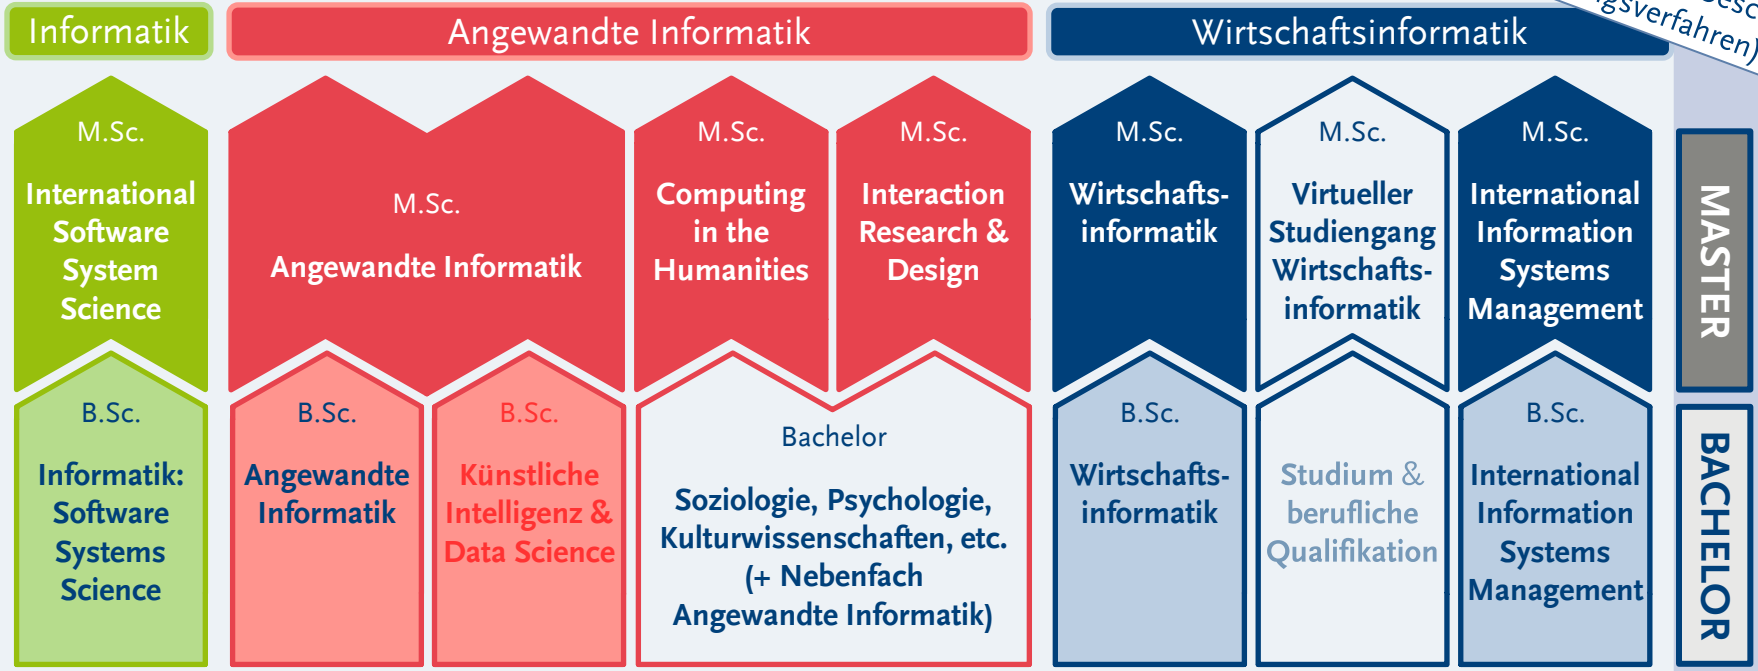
Informatik

Angewandte Informatik

Wirtschaftsinformatik

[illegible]sverfahren)

M.Sc.
International Software System Science

M.Sc.
Angewandte Informatik

M.Sc.
Computing in the Humanities

M.Sc.
Interaction Research & Design

M.Sc.
Wirtschaftsinformatik

M.Sc.
Virtueller Studiengang Wirtschaftsinformatik

M.Sc.
International Information Systems Management

MASTER

B.Sc.
Informatik: Software Systems Science

B.Sc.
Angewandte Informatik

B.Sc.
Künstliche Intelligenz & Data Science

Bachelor
Soziologie, Psychologie, Kulturwissenschaften, etc. (+ Nebenfach Angewandte Informatik)

B.Sc.
Wirtschaftsinformatik

Studium & berufliche Qualifikation

B.Sc.
International Information Systems Management

BACHELOR